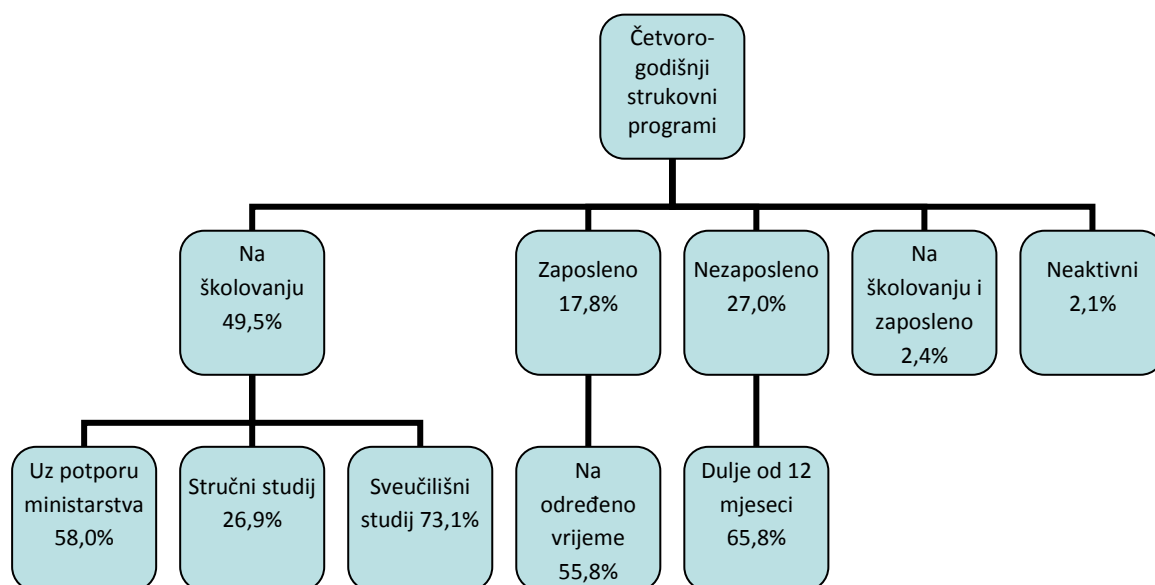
Četvorogodišnji strukovni programi

Na školovanju 49,5%

Zaposleno 17,8%

Nezaposleno 27,0%

Na školovanju i zaposleno 2,4%

Neaktivni 2,1%

Uz potporu ministarstva 58,0%

Stručni studij 26,9%

Sveučilišni studij 73,1%

Na određeno vrijeme 55,8%

Dulje od 12 mjeseci 65,8%